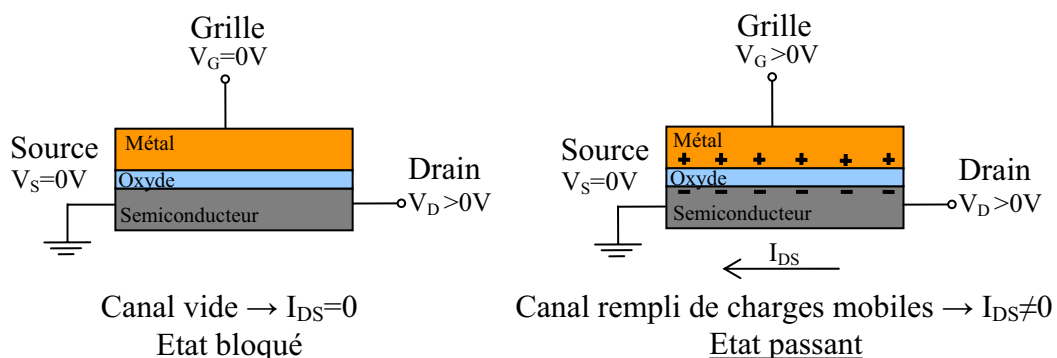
Grille
$V_G$=0V

Source
$V_S$=0V

Métal
Oxyde
Semiconducteur

Drain
$V_D$ >0V

Canal vide → $I_{DS}$=0
Etat bloqué

Grille
$V_G$ >0V

Source
$V_S$=0V

Métal
+ + + + + +
Oxyde
− − − − − −
Semiconducteur

Drain
$V_D$ >0V

$I_{DS}$

Canal rempli de charges mobiles → $I_{DS}$≠0
Etat passant